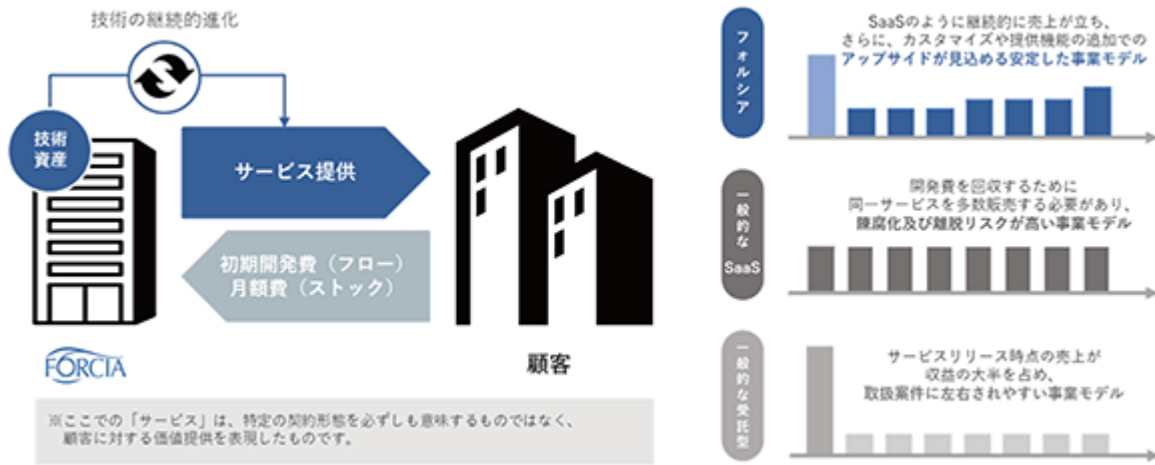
技術の継続的進化

技術資産

サービス提供

初期開発費（フロー）
月額費（ストック）

FORCIA

顧客

※ここでの「サービス」は、特定の契約形態を必ずしも意味するものではなく、顧客に対する価値提供を表現したものです。

フォルシア

SaaSのように継続的に売上が立ち、さらに、カスタマイズや提供機能の追加でのアップサイドが見込める安定した事業モデル

一般的なSaaS

開発費を回収するために同一サービスを多数販売する必要があり、陳腐化及び離脱リスクが高い事業モデル

一般的な受託型

サービスリリース時点の売上が収益の大半を占め、取扱案件に左右されやすい事業モデル